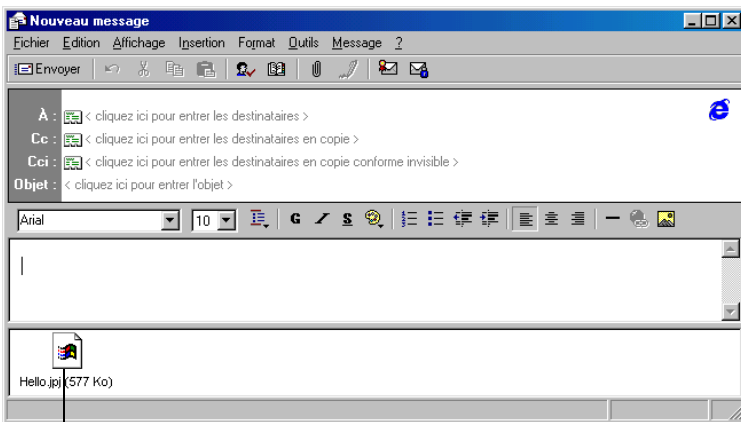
Nouveau message

Fichier Edition Affichage Insertion Format Outils Message ?

Envoyer

À : < cliquez ici pour entrer les destinataires >

Cc : < cliquez ici pour entrer les destinataires en copie >

Cci : < cliquez ici pour entrer les destinataires en copie conforme invisible >

Objet : < cliquez ici pour entrer l'objet >

Arial 10

G S

Hello.jpj (577 Ko)